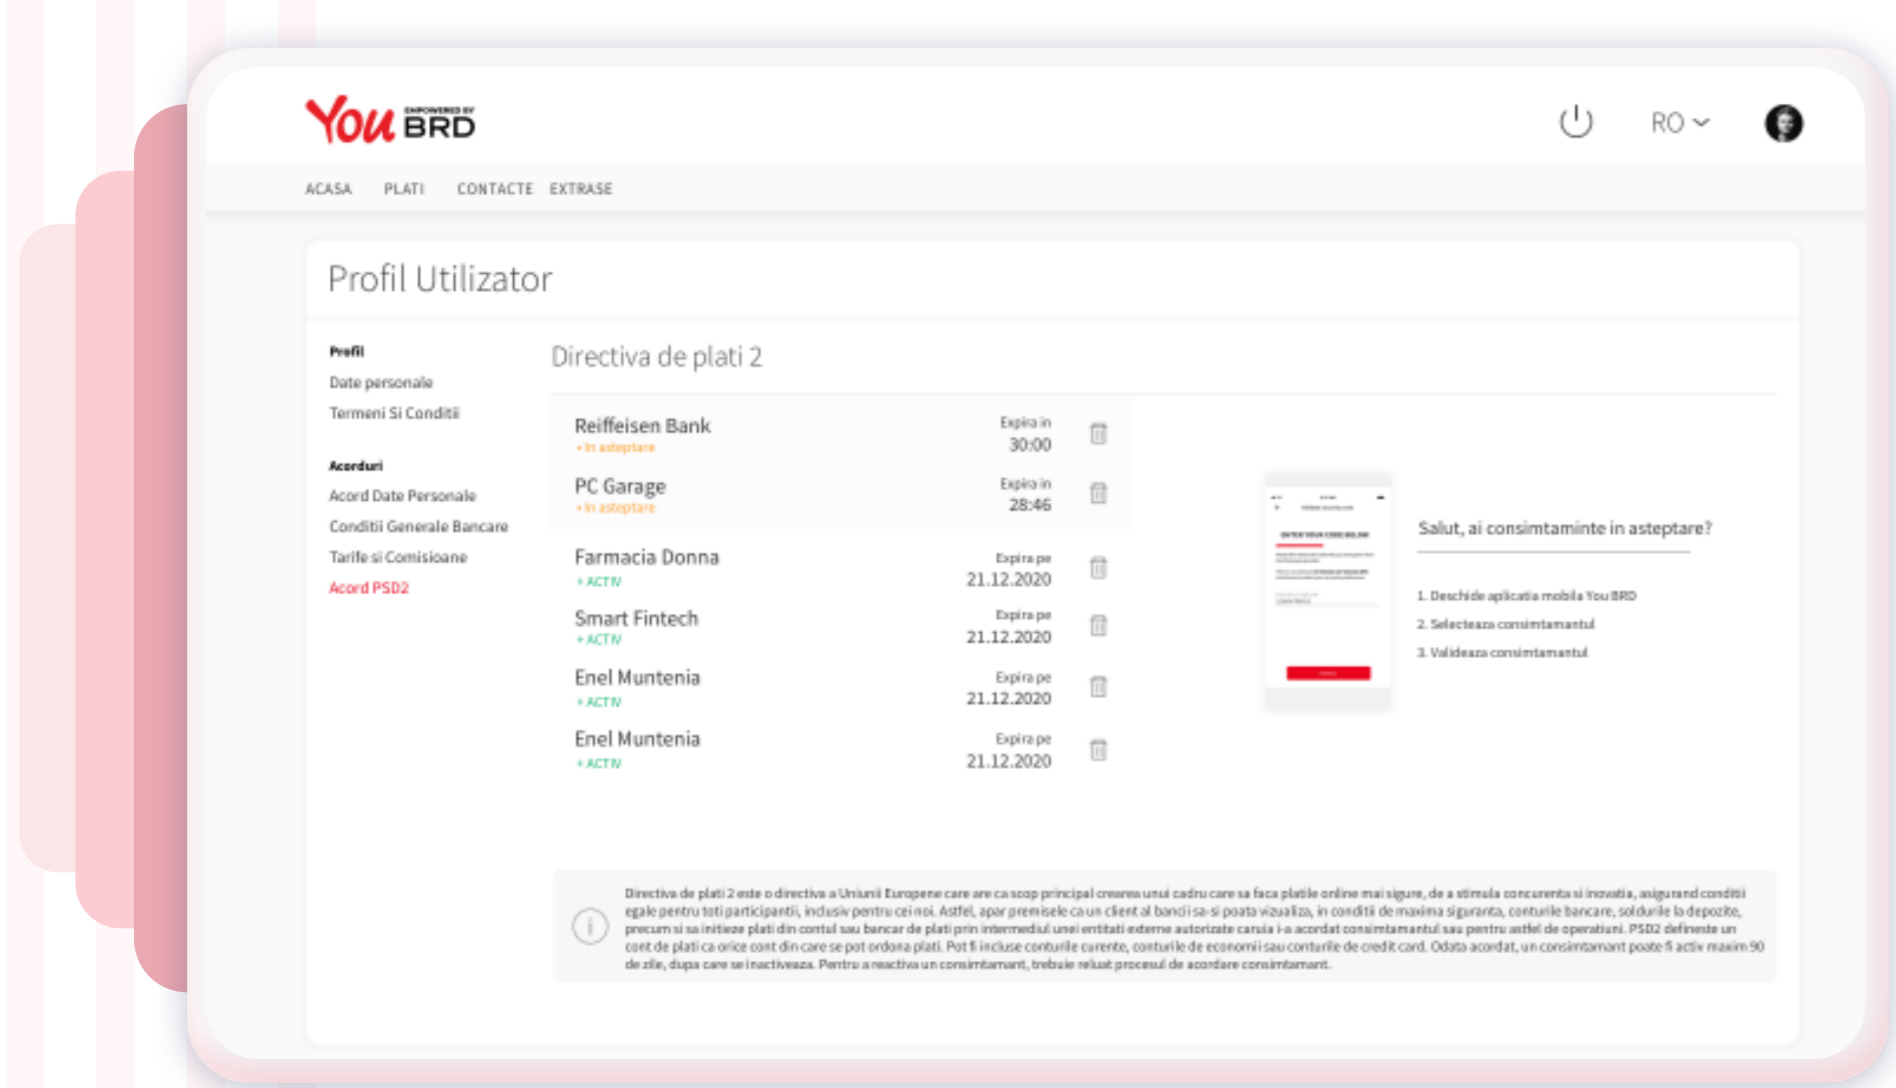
You EMPOWERED BY BRD

RO

ACASA PLATI CONTACTE EXTRASE

Profil Utilizator

Profil
Date personale
Termeni Si Conditii

Acorduri
Acord Date Personale
Conditii Generale Bancare
Tarife si Comisioane
Acord PSD2

Directiva de plati 2

Reiffeisen Bank
• In asteptare
Expira in 30:00

PC Garage
• In asteptare
Expira in 28:46

Farmacia Donna
• ACTIV
Expira pe 21.12.2020

Smart Fintech
• ACTIV
Expira pe 21.12.2020

Enel Muntenia
• ACTIV
Expira pe 21.12.2020

Enel Muntenia
• ACTIV
Expira pe 21.12.2020

Salut, ai consimtaminte in asteptare?

1. Deschide aplicatia mobila You BRD
2. Selecteaza consimtamantul
3. Valideaza consimtamantul

Directiva de plati 2 este o directiva a Uniunii Europene care are ca scop principal crearea unui cadru care sa faca platile online mai sigure, de a stimula concurenta si inovatia, asigurand conditii egale pentru toti participantii, inclusiv pentru cei noi. Astfel, apar premisele ca un client al bancii sa-si poata vizualiza, in conditii de maxima siguranta, conturile bancare, soldurile la depozite, precum si sa initieze plati din contul sau bancar de plati prin intermediul unei entitati externe autorizate careia i-a acordat consimtamantul sau pentru astfel de operatiuni. PSD2 defineste un cont de plati ca orice cont din care se pot ordona plati. Pot fi incluse conturile curente, conturile de economii sau conturile de credit card. Odata acordat, un consimtamant poate fi activ maxim 90 de zile, dupa care se inactiveaza. Pentru a reactiva un consimtamant, trebuie reluat procesul de acordare consimtamant.